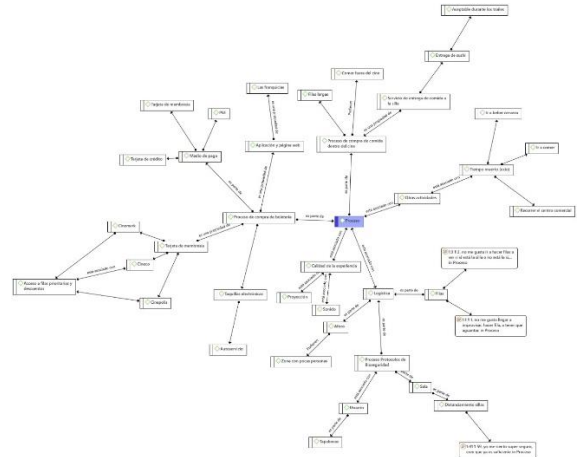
Aceptable durante las todas

Entrega de auto

Consumir fuera del cine

Fila larga

Servicios de entrega de comida a la silla

Proceso de compra de comida dentro del cine

Tiempo muerto (ocio)

Ir a beber cerveza

Ir a comer

Recorrer el centro comercial

Otras actividades

Las franquicias

Aplicación y página web

Tarjetas de membresía

PSE

Medio de pago

Tarjeta de crédito

Proceso de compra de boletería

Cinemark

Tarjeta de membresía

Cinecolombia

Cinepolis

Acceso a filas preferentes y descuentos

Taquillas electrónicas

Autoservicio

Calidad en la experiencia

Proyección

Sonido

Logística

Filas

Aforos

Zona con pocas personas

Proceso Protocolos de Bioseguridad

Salir

Distanciamiento sillas

Mascarilla

Tapabocas

Proceso

es parte de